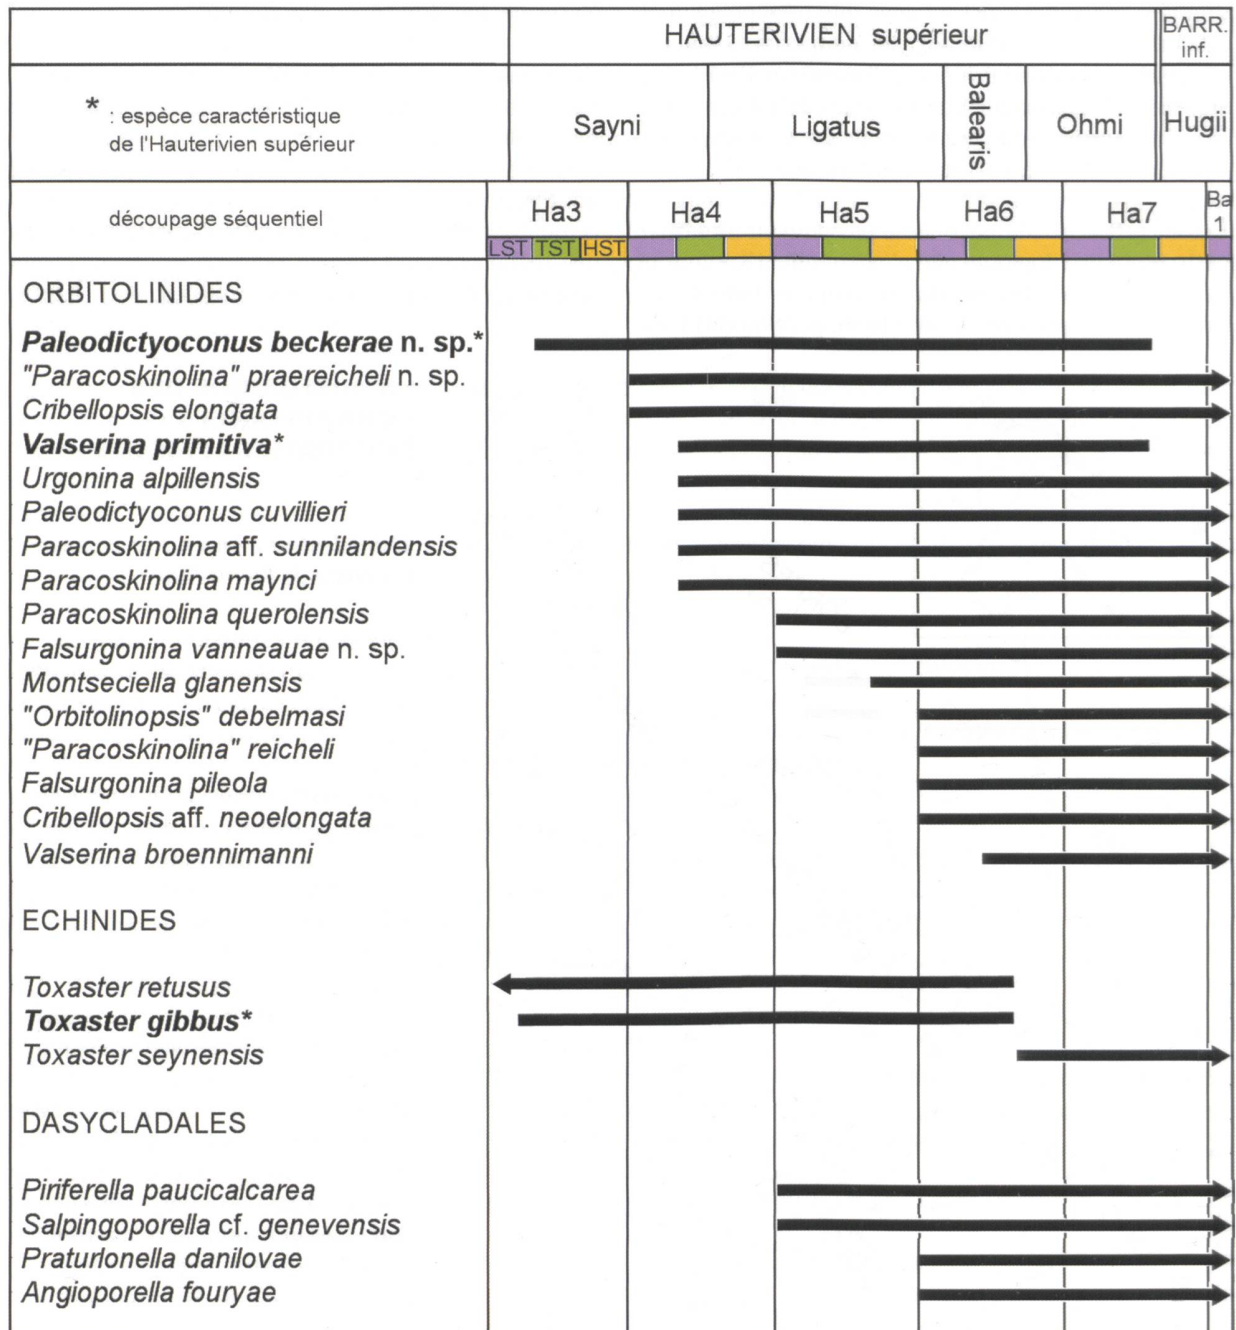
| | HAUTERIVIEN supérieur | | | | BARR. inf. |
|---|---|---|---|---|---|
| * : espèce caractéristique de l'Hauterivien supérieur | Sayni | Ligatus | Balearis | Ohmi | Hugii |
| découpage séquentiel | Ha3 | Ha4 | Ha5 | Ha6 | Ha7 | Ba 1 |

LST TST HST

ORBITOLINIDES

**Paleodictyoconus beckerae n. sp.***
"Paracoskinolina" praereicheli n. sp.
Cribellopsis elongata
**Valserina primitiva***
Urgonina alpillensis
Paleodictyoconus cuvillieri
Paracoskinolina aff. sunnilandensis
Paracoskinolina maynci
Paracoskinolina querolensis
Falsurgonina vanneauae n. sp.
Montseciella glanensis
"Orbitolinopsis" debelmasi
"Paracoskinolina" reicheli
Falsurgonina pileola
Cribellopsis aff. neoelongata
Valserina broennimanni

ECHINIDES

Toxaster retusus
**Toxaster gibbus***
Toxaster seynensis

DASYCLADALES

Piriferella paucicalcarea
Salpingoporella cf. genevensis
Praturlonella danilovae
Angioporella fouryae